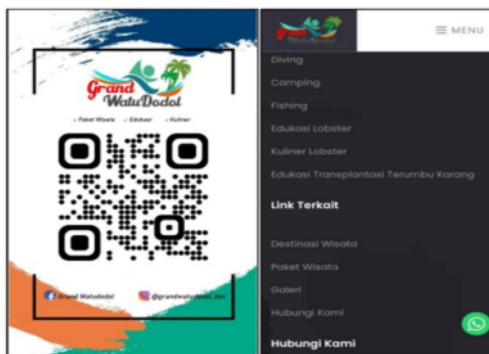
Grand WatuDodol

✓ Paket Wisata ✓ Edukasi ✓ Kuliner

Grand WatuDodol

@grandwatu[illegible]

WatuDodol

≡ MENU

Diving

Camping

Fishing

Edukasi Lobster

Kuliner Lobster

Edukasi Transplantasi Terumbu Karang

Link Terkait

Destinasi Wisata

Paket Wisata

Galeri

Hubungi Kami

Hubungi Kami